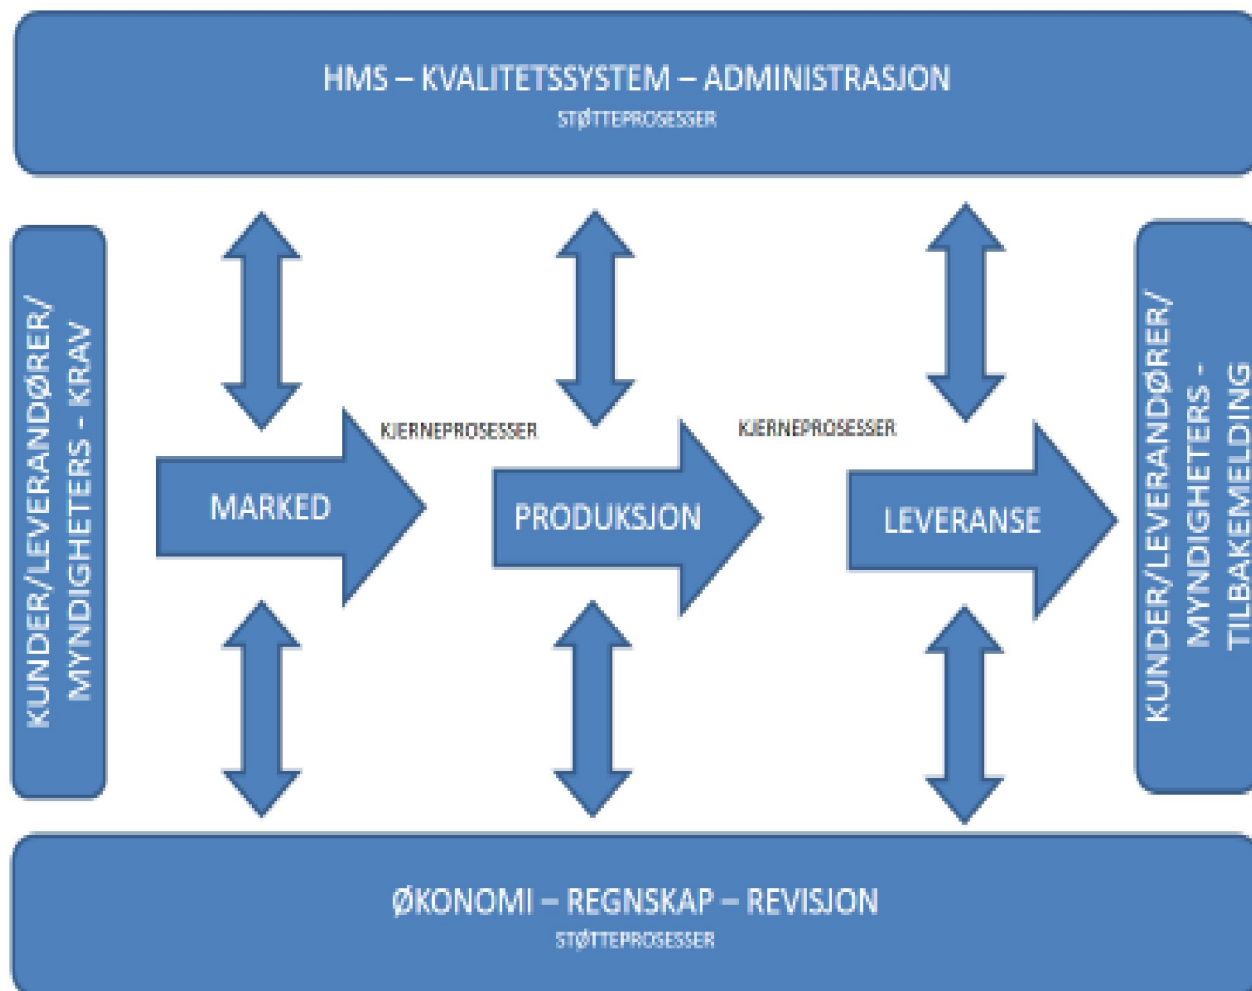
HMS – KVALITETSSYSTEM – ADMINISTRASJON
STØTTEPROSESSER

KUNDER/LEVERANDØRER/ MYNDIGHETERS - KRAV

KJERNEPROSESSER

KJERNEPROSESSER

MARKED

PRODUKSJON

LEVERANSE

KUNDER/LEVERANDØRER/ MYNDIGHETERS - TILBAKEMELDING

ØKONOMI – REGNSKAP – REVISJON
STØTTEPROSESSER